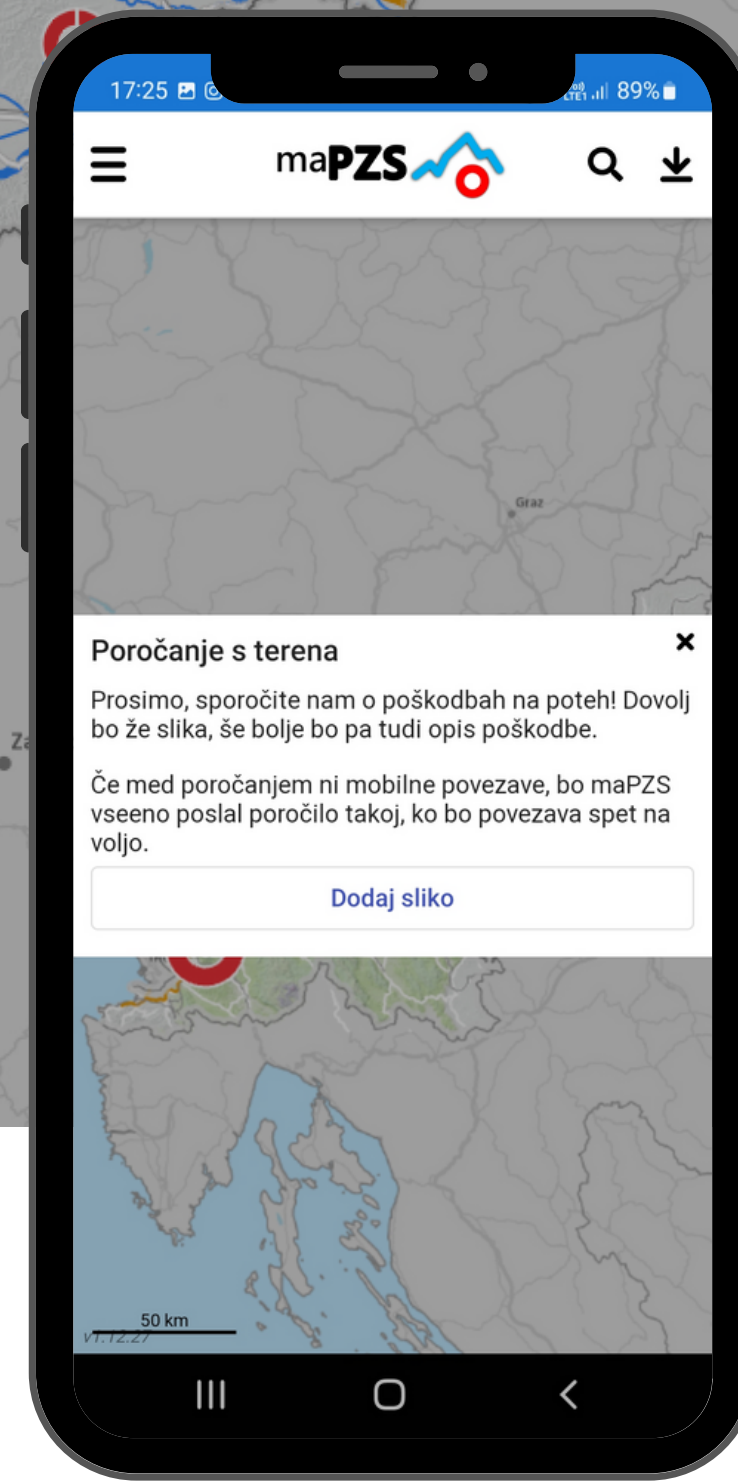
17:25

89%

maPZS

Graz

Za

Poročanje s terena

×

Prosimo, sporočite nam o poškodbah na poteh! Dovolj bo že slika, še bolje bo pa tudi opis poškodbe.

Če med poročanjem ni mobilne povezave, bo maPZS vseeno poslal poročilo takoj, ko bo povezava spet na voljo.

Dodaj sliko

50 km

v1.12.27